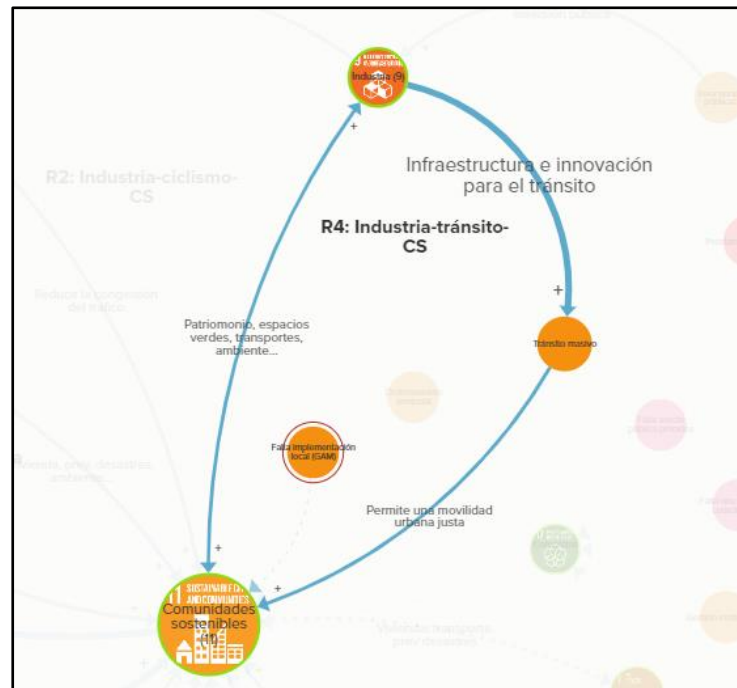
R2: Industria-ciclismo-CS

Industria (9)

+

Infraestructura e innovación para el tránsito

R4: Industria-tránsito-CS

+

Reduce la congestión del tráfico

Patrimonio, espacios verdes, transportes, ambiente...

Tránsito masivo

Falta implementación local (GAM)

Permite una movilidad urbana justa

+

+

11 SUSTAINABLE CITIES AND COMMUNITIES

Comunidades sostenibles (11)

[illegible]